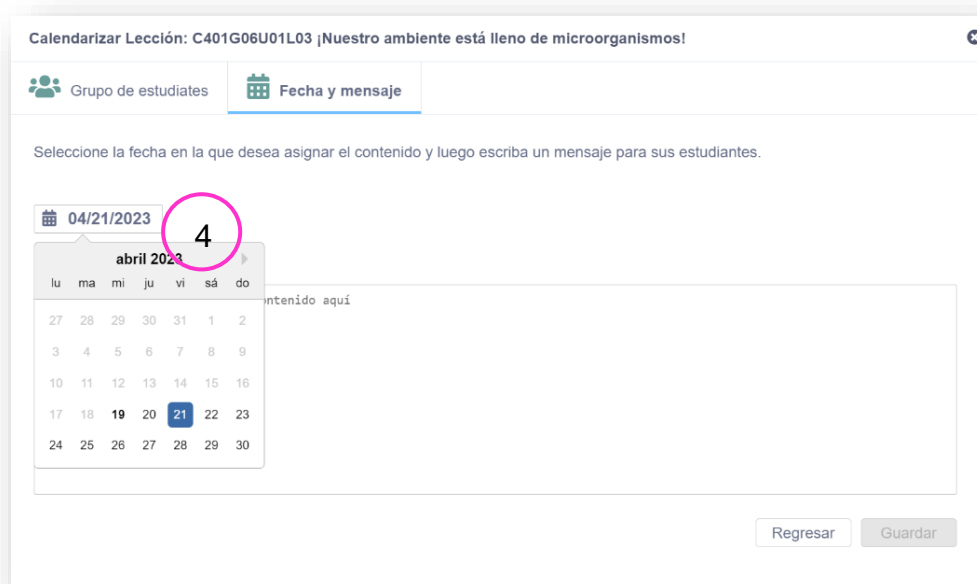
Calendarizar Lección: C401G06U01L03 ¡Nuestro ambiente está lleno de microorganismos!

Grupo de estudiates

Fecha y mensaje

Seleccione la fecha en la que desea asignar el contenido y luego escriba un mensaje para sus estudiantes.

04/21/2023

4

abril 2023

| lu | ma | mi | ju | vi | sá | do |
|---|---|---|---|---|---|---|
| 27 | 28 | 29 | 30 | 31 | 1 | 2 |
| 3 | 4 | 5 | 6 | 7 | 8 | 9 |
| 10 | 11 | 12 | 13 | 14 | 15 | 16 |
| 17 | 18 | 19 | 20 | 21 | 22 | 23 |
| 24 | 25 | 26 | 27 | 28 | 29 | 30 |

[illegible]ontenido aquí

Regresar

Guardar